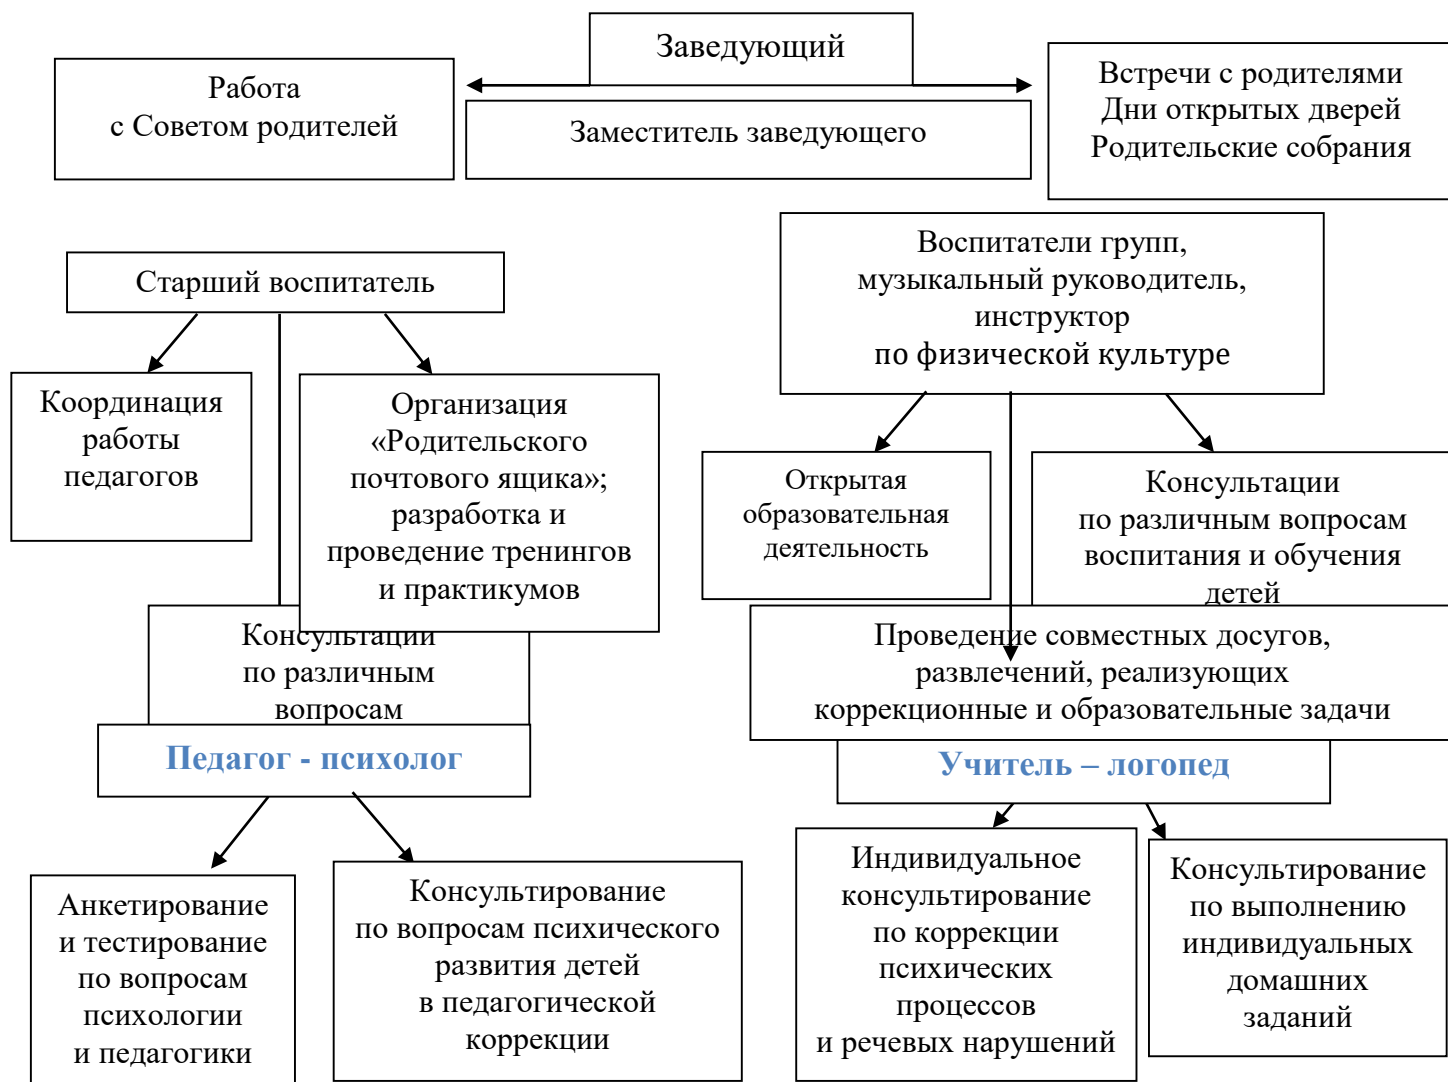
Заведующий

Работа
с Советом родителей

Заместитель заведующего

Встречи с родителями
Дни открытых дверей
Родительские собрания

Старший воспитатель

Координация работы педагогов

Организация «Родительского почтового ящика»; разработка и проведение тренингов и практикумов

Консультации по различным вопросам

Педагог - психолог

Анкетирование и тестирование по вопросам психологии и педагогики

Консультирование по вопросам психического развития детей в педагогической коррекции

Воспитатели групп,
музыкальный руководитель,
инструктор
по физической культуре

Открытая образовательная деятельность

Консультации по различным вопросам воспитания и обучения детей

Проведение совместных досугов, развлечений, реализующих коррекционные и образовательные задачи

Учитель – логопед

Индивидуальное консультирование по коррекции психических процессов и речевых нарушений

Консультирование по выполнению индивидуальных домашних заданий